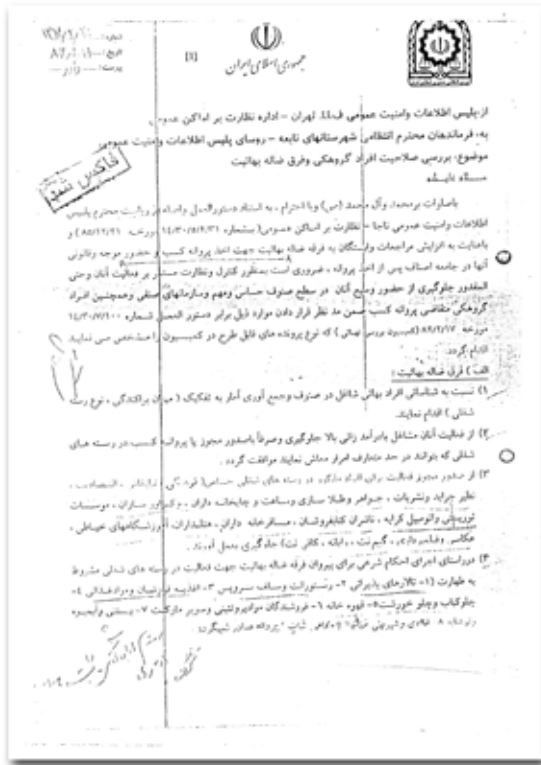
جمهوری اسلامی ایران

از: پلیس اطلاعات وامنیت عمومی فرماندهی انتظامی تهران - اداره نظارت بر اماکن عمومی
به: فرماندهان محترم انتظامی شهرستانهای تابعه - روسای پلیس اطلاعات وامنیت عمومی
موضوع: بررسی صلاحیت افراد گروهکی وفرق ضاله بهائیت
سلام علیکم

فاکس شود

با صلوات بر محمد (ص) وآل محمد (ص) واحترام، به استناد دستورالعمل واصله از ریاست محترم پلیس اطلاعات وامنیت عمومی ناجا - نظارت بر اماکن عمومی بشماره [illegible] مورخه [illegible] و باعنایت به افزایش مراجعات وابستگان به فرقه ضاله بهائیت جهت اخذ پروانه کسب و حضور موجه وقانونی آنها در جامعه اصناف پس از اخذ پروانه، ضروری است بمنظور کنترل ونظارت مستمر بر فعالیت آنان وحتی المقدور جلوگیری از حضور ونفوذ آنان در سطح صنوف حساس ومهم وسازمانهای صنفی وهمچنین افراد گروهکی متقاضی پروانه کسب ضمن مد نظر قرار دادن موارد ذیل برابر دستور العمل شماره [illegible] مورخه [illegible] (کمیسیون بررسی مشاغل) که نوع پروانه های قابل طرح در کمیسیون را مشخص می نماید اقدام گردد.

الف) فرق ضاله بهائیت:
۱) نسبت به شناسائی افراد بهائی شاغل در صنوف وجمع آوری آمار به تفکیک (میزان پراکندگی، نوع رسته شغلی) اقدام نمایند.
۲) از فعالیت آنان مشاغل پردرآمد رانتی بالا جلوگیری وصرفا باصدور مجوز یا پروانه کسب در رسته های شغلی که بتوانند در حد متعارف امرار معاش نمایند موافقت گردد.
۳) از صدور مجوز فعالیت برای افراد فوق در رسته های شغلی حساس (فرهنگی، تبلیغاتی، اقتصادی، نظیر جراید ونشریات، جواهر وطلا سازی وساعت وچاپخانه داران، دفاتر گردشگری، اتومبیل کرایه، ناشران کتابفروشان، مسافرخانه داران، متل داران، آموزشگاههای خیاطی، عکاسی وفیلمبرداری، گیم نت، کافی نت) جلوگیری بعمل آورند.
۴) در راستای اجرای احکام شرعی برای پیروان فرقه ضاله بهائیت جهت فعالیت در رسته های شغلی مشروط به طهارت (۱- تالارهای پذیرائی ۲- رستورانت وسلف سرویس ۳- قصابی ۴- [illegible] ۵- قهوه خانه ۶- فروشندگان مواد پروتئینی وسوپر مارکت ۷- بستنی وآبمیوه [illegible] ۸- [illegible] شیرینی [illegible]) پروانه صادر نمی گردد.

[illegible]